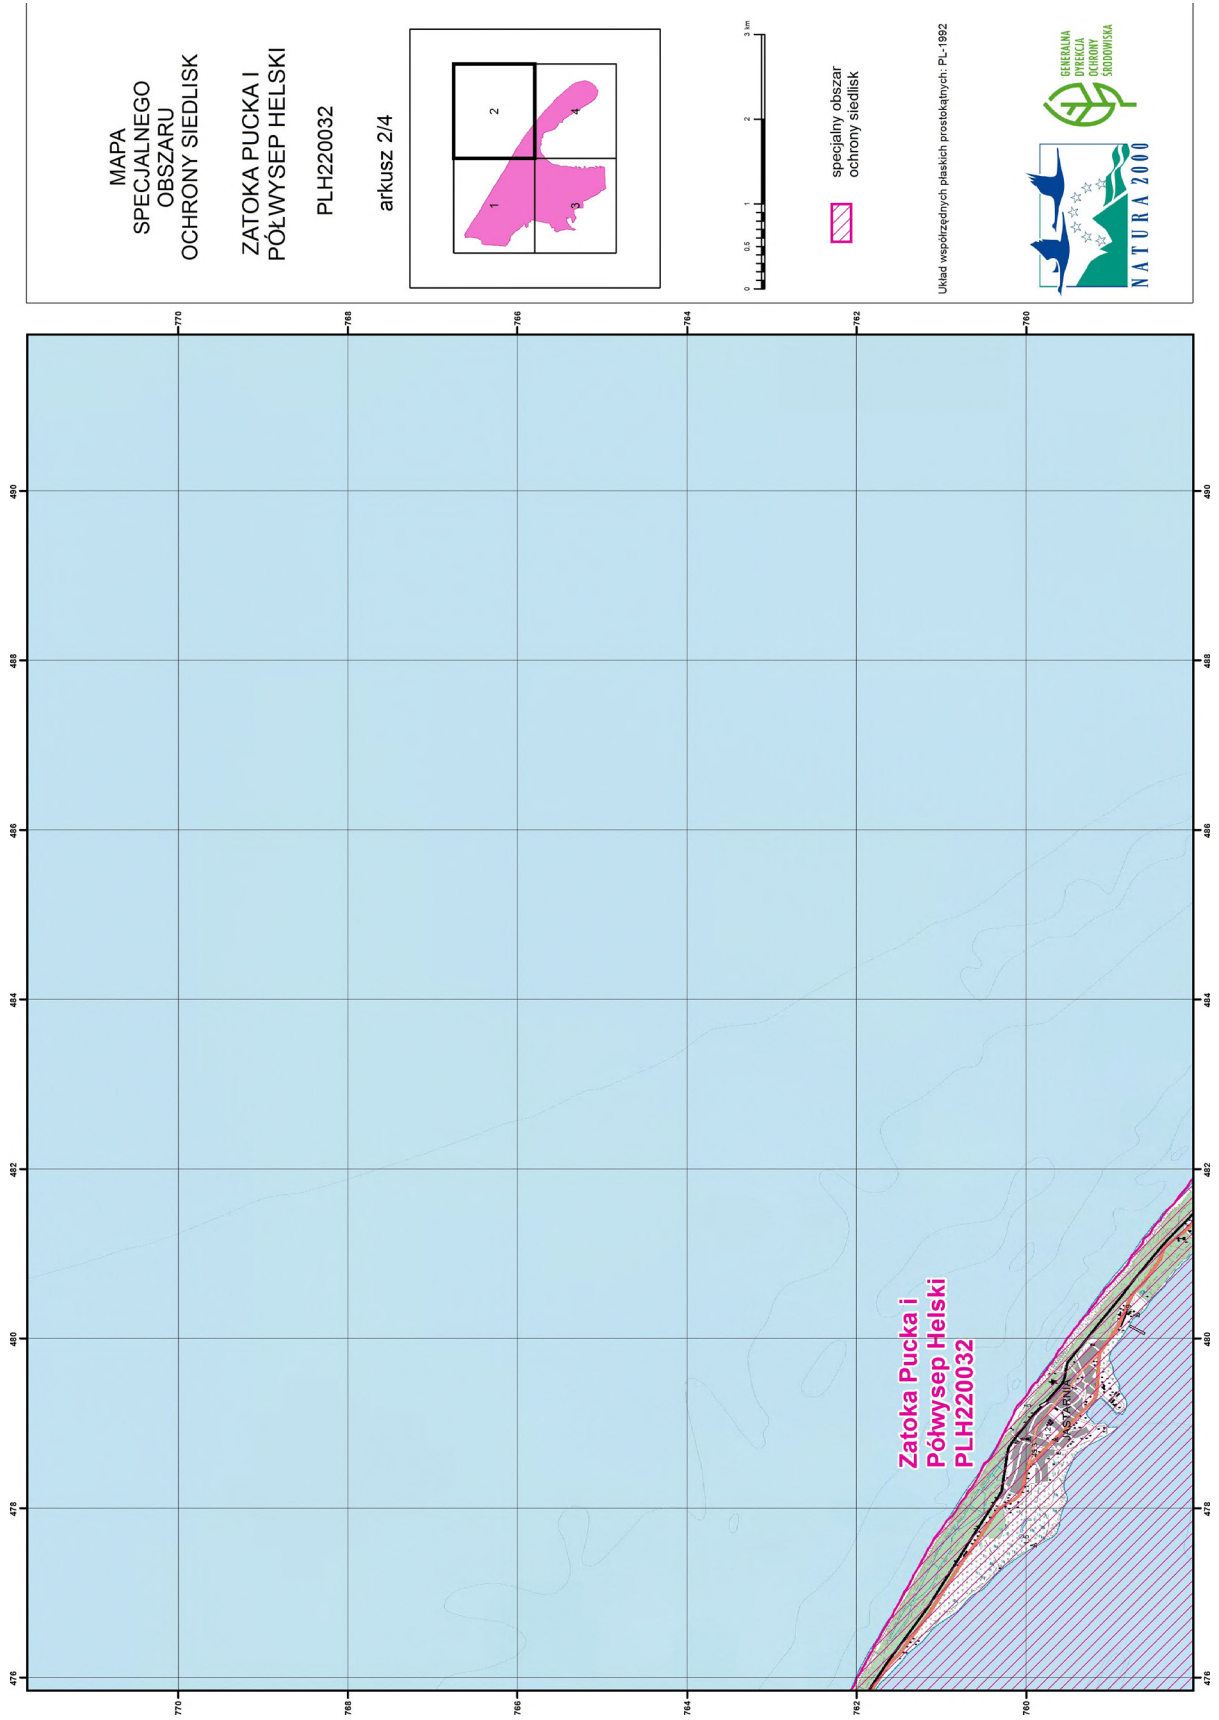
MAPA
SPECJALNEGO
OBSZARU
OCHRONY SIEDLISK

ZATOKA PUCKA I
PÓŁWYSEP HELSKI

PLH220032

arkusz 2/4

1
2
3
4

0 0.5 1 2 3 km

specjalny obszar ochrony siedlisk

Układ współrzędnych płaskich prostokątnych: PL-1992

GENERALNA DYREKCJA OCHRONY ŚRODOWISKA

NATURA 2000

770
768
766
764
762
760

490
488
486
484
482
480
478
476

Zatoka Pucka i
Półwysep Helski
PLH220032

JASTARNIA